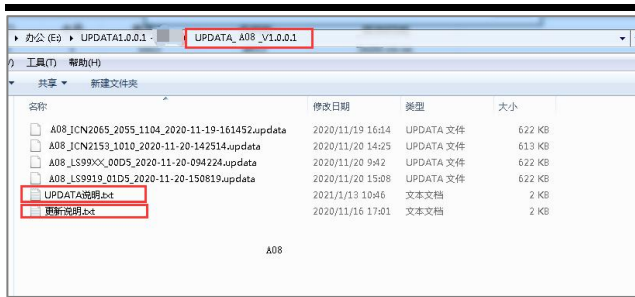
办公 (E:) ▸ UPDATA1.0.0.1 - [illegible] ▸ UPDATA_A08_V1.0.0.1

工具(T) 帮助(H)

共享 ▾ 新建文件夹

| 名称 | 修改日期 | 类型 | 大小 |
|---|---|---|---|
| A08_ICN2065_2055_1104_2020-11-19-161452.updata | 2020/11/19 16:14 | UPDATA 文件 | 622 KB |
| A08_JCN2153_1010_2020-11-20-142514.updata | 2020/11/20 14:25 | UPDATA 文件 | 613 KB |
| A08_LS99XX_00D5_2020-11-20-094224.updata | 2020/11/20 9:42 | UPDATA 文件 | 622 KB |
| A08_LS9919_01D5_2020-11-20-150819.updata | 2020/11/20 15:08 | UPDATA 文件 | 622 KB |
| UPDATA说明.txt | 2021/1/13 10:46 | 文本文档 | 2 KB |
| 更新说明.txt | 2020/11/16 17:01 | 文本文档 | 2 KB |

A08